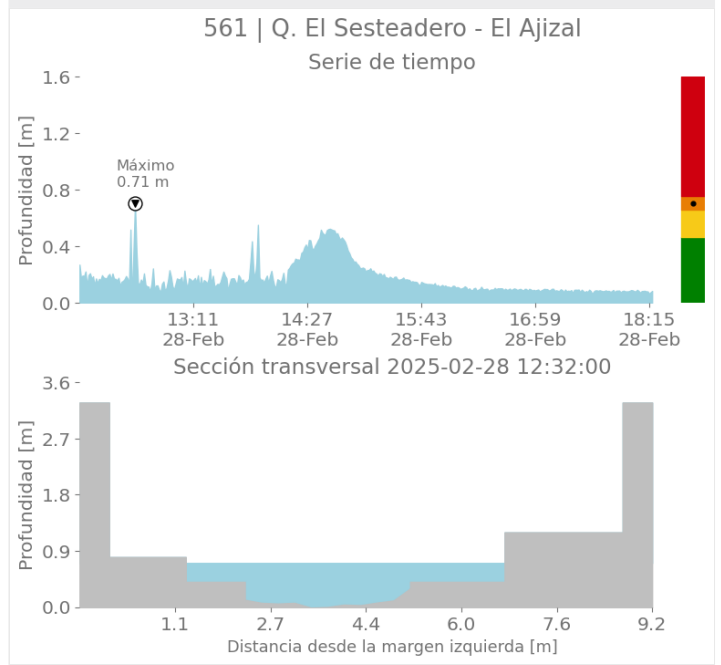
561 | Q. El Sesteadero - El Ajizal
Serie de tiempo

Profundidad [m]
1.6
1.2
0.8
0.4
0.0

Máximo
0.71 m

13:11
28-Feb
14:27
28-Feb
15:43
28-Feb
16:59
28-Feb
18:15
28-Feb

Sección transversal 2025-02-28 12:32:00

Profundidad [m]
3.6
2.7
1.8
0.9
0.0

1.1
2.7
4.4
6.0
7.6
9.2
Distancia desde la margen izquierda [m]